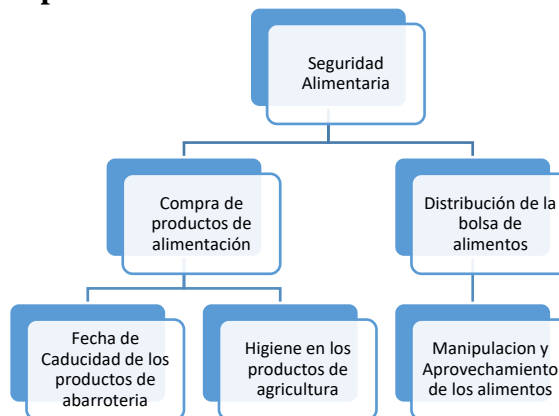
Seguridad Alimentaria

Compra de productos de alimentación

Distribución de la bolsa de alimentos

Fecha de Caducidad de los productos de abarroteria

Higiene en los productos de agricultura

Manipulacion y Aprovechamiento de los alimentos